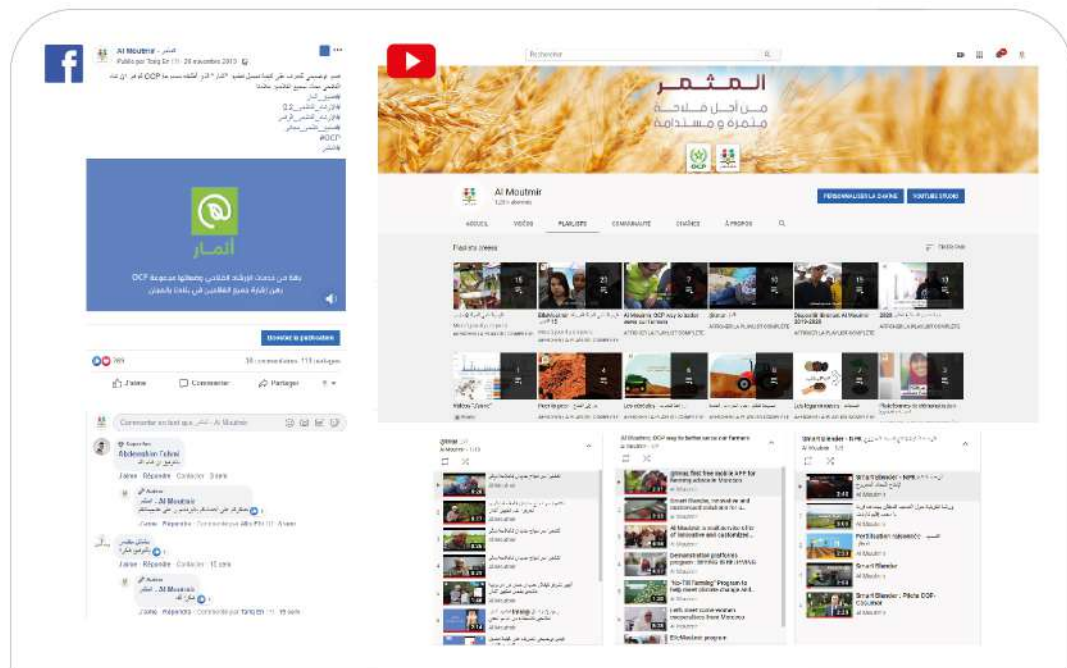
Al Moutmir · المثمر
Publié par Tariq Er · 26 novembre 2019

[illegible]
#OCP
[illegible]

أثمار

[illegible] OCP
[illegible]

Accéder à la publication

309
38 commentaires 119 partages

J'aime Commenter Partager

Commenter en tant que Al Moutmir

Abderrahim Fahmi
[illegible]
J'aime Répondre Contacter 5 sem

Al Moutmir - المثمر
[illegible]
J'aime Répondre

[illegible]
J'aime Répondre Contacter 12 sem

Al Moutmir - المثمر
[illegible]
J'aime Répondre

Rechercher

المثمر
من أجل فلاحة مثمرة و مستدامة

OCP

Al Moutmir
1,21 k abonnés

PERSONNALISER LA CHAÎNE YOUTUBE STUDIO

ACCUEIL VIDÉOS PLAYLISTS COMMUNAUTÉ CHAÎNES À PROPOS

Playlists créées Trier par

Découvrir Bilan Al Moutmir 2019-2020

AFFICHER LA PLAYLIST COMPLÈTE

Al Moutmir: OCP way to better serve our farmers

Smart Blender - NPK

Smart Blender

Fertilisation raisonnée

Smart Blender

Smart Blender - Fiche OCP-Crocuse

Al Moutmir

Al Moutmir is a small innovative offer of innovative and customized...

Demonstration platforms program - SERVING OUR FARMERS

"No-Till Farming" Program to help meet climate change and...

Les "Plateformes de démonstration"